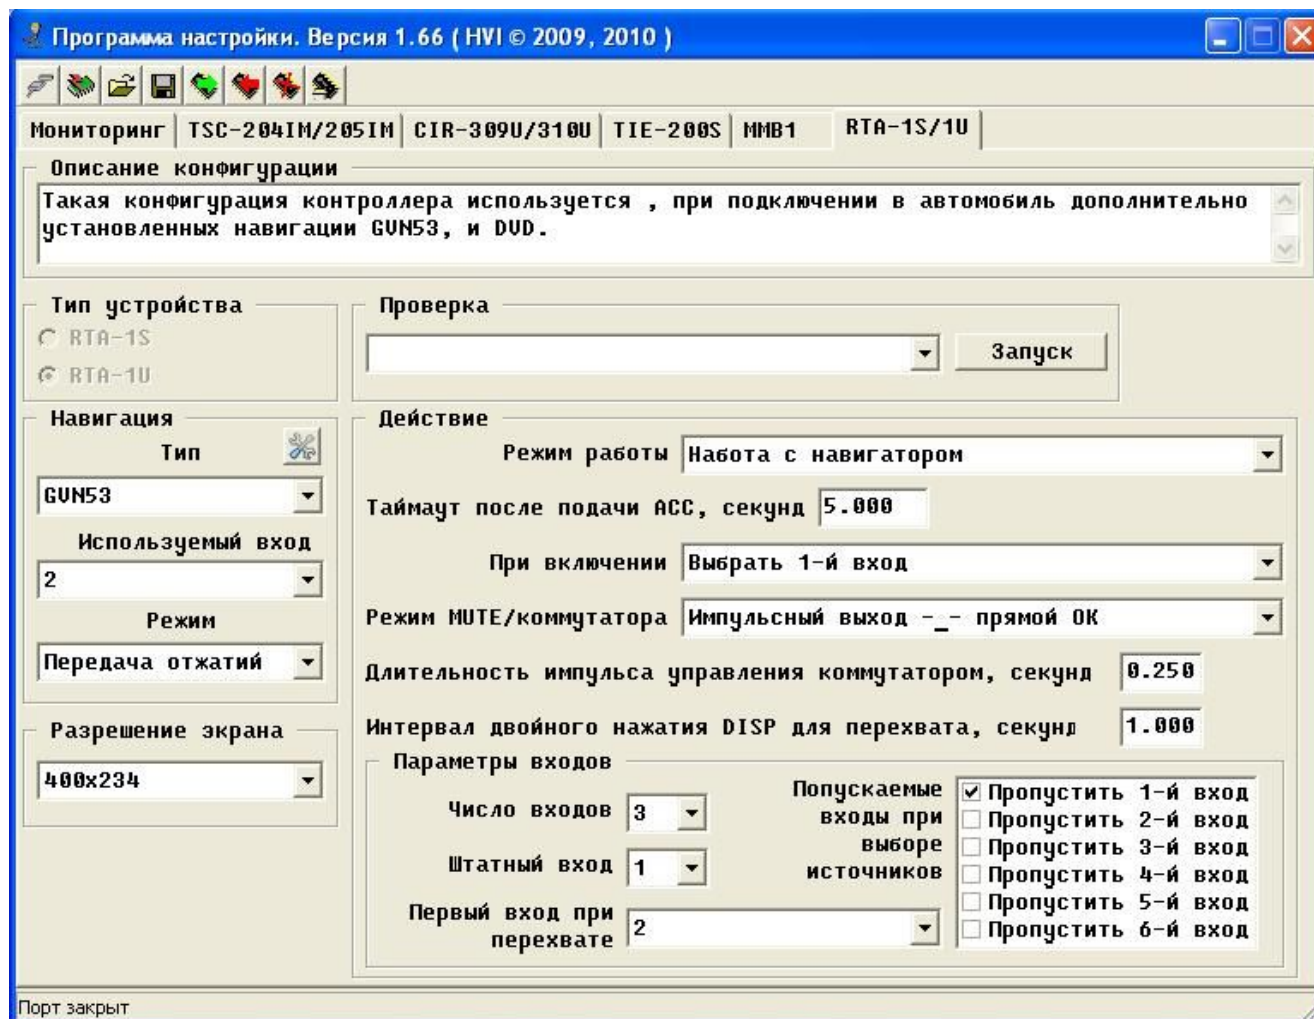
Программа настройки. Версия 1.66 ( HVI © 2009, 2010 )

Мониторинг | TSC-204IM/205IM | CIR-309U/310U | TIE-200S | MMB1 | RTA-1S/1U

Описание конфигурации
Такая конфигурация контроллера используется , при подключении в автомобиль дополнительно установленных навигации GVN53, и DVD.

Тип устройства
RTA-1S
RTA-1U

Проверка
Запуск

Навигация
Тип
GVN53
Используемый вход
2
Режим
Передача отжатий

Разрешение экрана
400x234

Действие
Режим работы Набота с навигатором
Таймаут после подачи АСС, секунд 5.000
При включении Выбрать 1-й вход
Режим MUTE/коммутатора Импульсный выход -_- прямой ОК
Длительность импульса управления коммутатором, секунд 0.250
Интервал двойного нажатия DISP для перехвата, секунд 1.000

Параметры входов
Число входов 3
Штатный вход 1
Первый вход при перехвате 2
Попускаемые входы при выборе источников
Пропустить 1-й вход
Пропустить 2-й вход
Пропустить 3-й вход
Пропустить 4-й вход
Пропустить 5-й вход
Пропустить 6-й вход

Порт закрыт